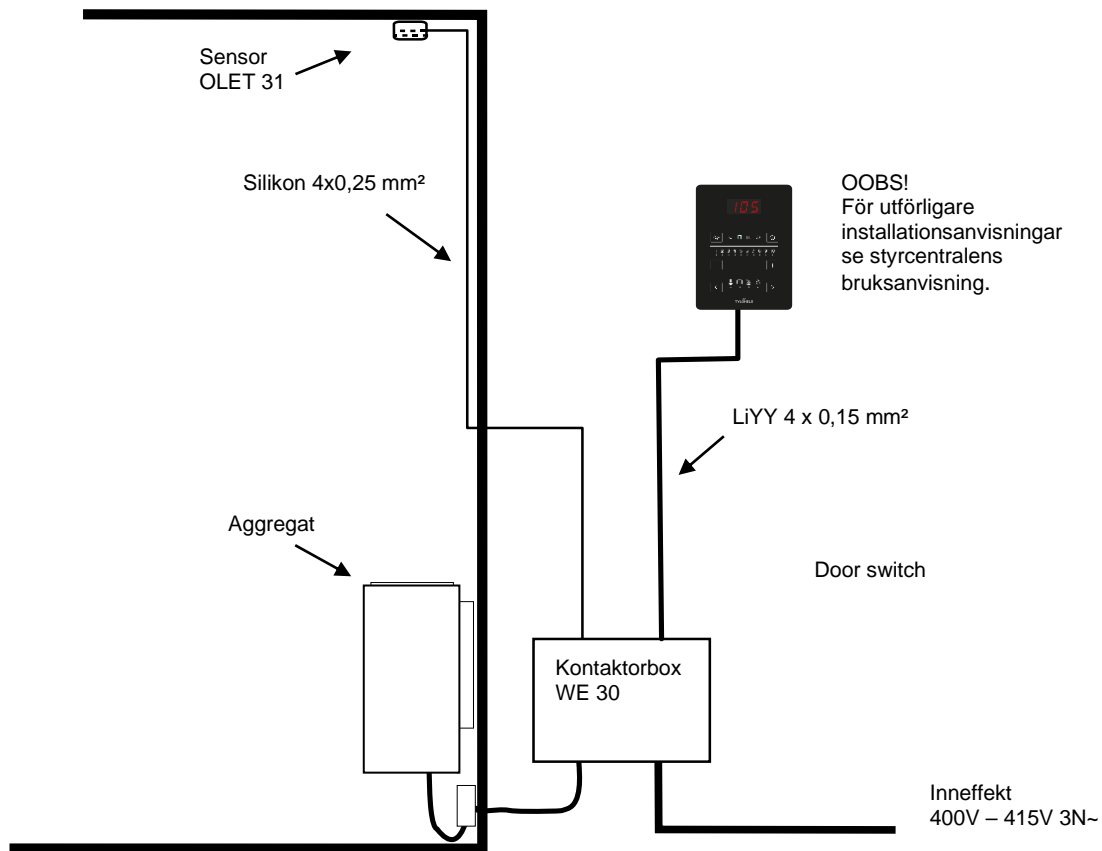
Sensor
OLET 31

Silikon 4x0,25 mm²

105

TYLÖHELO

OOBS!
För utförligare installationsanvisningar se styrcentralens bruksanvisning.

LiYY 4 x 0,15 mm²

Aggregat

Door switch

Kontaktorbox
WE 30

Inneffekt
400V – 415V 3N~